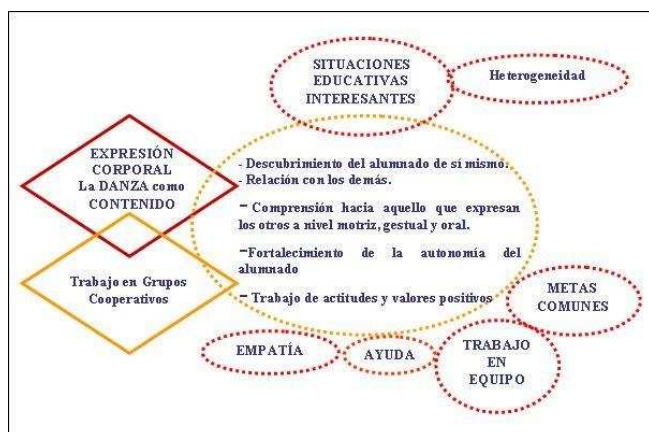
SITUACIONES EDUCATIVAS INTERESANTES

Heterogeneidad

EXPRESIÓN CORPORAL La DANZA como CONTENIDO

- Descubrimiento del alumnado de sí mismo.
- Relación con los demás.

- Comprensión hacia aquello que expresan los otros a nivel motriz, gestual y oral.

-Fortalecimiento de la autonomía del alumnado

- Trabajo de actitudes y valores positivos

Trabajo en Grupos Cooperativos

METAS COMUNES

EMPATÍA

AYUDA

TRABAJO EN EQUIPO